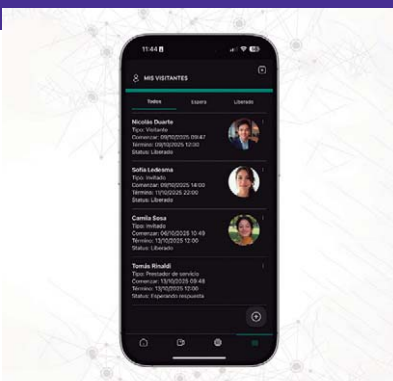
11:44

MIS VISITANTES

Todos

Espera

Liberado

Nicolás Duarte
Tipo: Visitante
Comenzar: 09/10/2025 09:47
Término: 09/10/2025 12:30
Status: Liberado

Sofía Ledesma
Tipo: Invitado
Comenzar: 09/10/2025 14:00
Término: 11/10/2025 22:00
Status: Liberado

Camila Sosa
Tipo: Invitado
Comenzar: 06/10/2025 10:49
Término: 13/10/2025 12:00
Status: Liberado

Tomás Rinaldi
Tipo: Prestador de servicio
Comenzar: 13/10/2025 09:48
Término: 13/10/2025 12:00
Status: Esperando respuesta